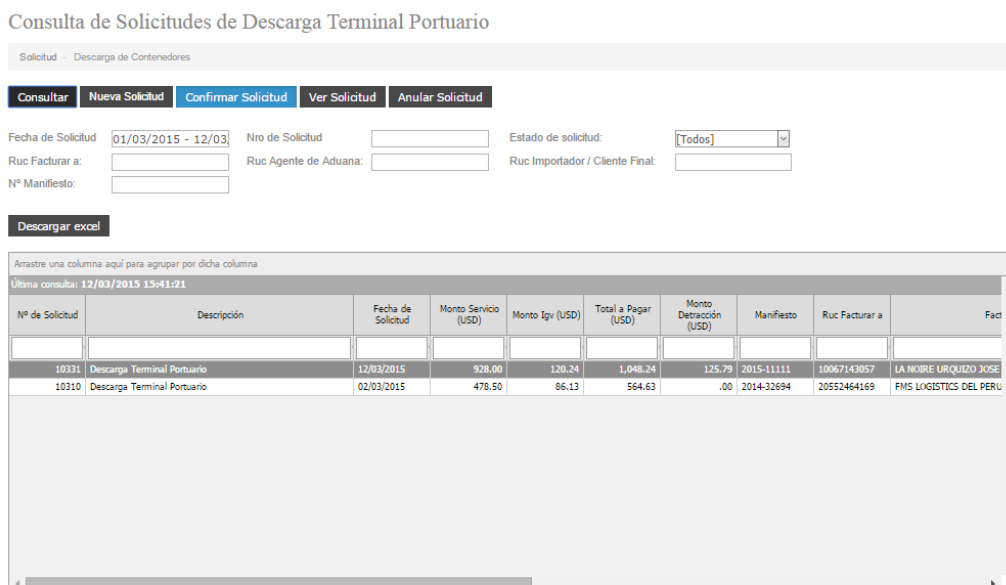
Consulta de Solicitudes de Descarga Terminal Portuario

Solicitud - Descarga de Contenedores

Consultar | Nueva Solicitud | Confirmar Solicitud | Ver Solicitud | Anular Solicitud

Fecha de Solicitud 01/03/2015 - 12/03
Nro de Solicitud
Estado de solicitud: [Todos]
Ruc Facturar a:
Ruc Agente de Aduana:
Ruc Importador / Cliente Final:
Nº Manifiesto:

Descargar excel

Arrastre una columna aquí para agrupar por dicha columna

Última consulta: 12/03/2015 15:41:21

| Nº de Solicitud | Descripción | Fecha de Solicitud | Monto Servicio (USD) | Monto Igv (USD) | Total a Pagar (USD) | Monto Detracción (USD) | Manifiesto | Ruc Facturar a | Fact |
|---|---|---|---|---|---|---|---|---|---|
| 10331 | Descarga Terminal Portuario | 12/03/2015 | 928.00 | 120.24 | 1,048.24 | 125.79 | 2015-11111 | 10067143057 | LA NOIRE URQUIZO JOSE |
| 10310 | Descarga Terminal Portuario | 02/03/2015 | 478.50 | 86.13 | 564.63 | .00 | 2014-32694 | 20552464169 | FMS LOGISTICS DEL PERU |